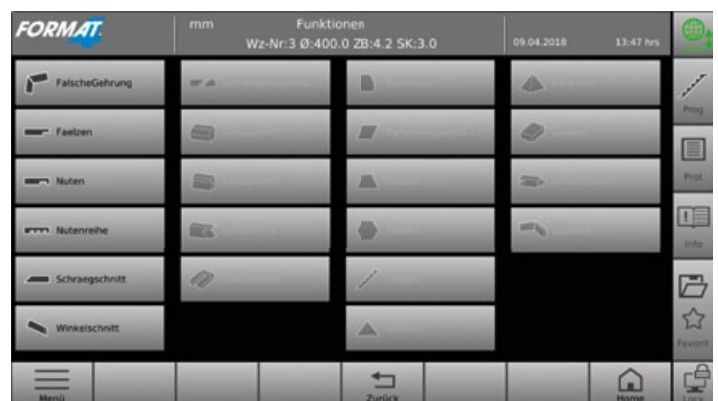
FORMAT

mm

Funktionen

Wz-Nr:3 Ø:400.0 ZB:4.2 SK:3.0

09.04.2018

13:47 hrs

FalscheGehrung

Faelzen

Nuten

Nutenreihe

Schraegschnitt

Winkelschnitt

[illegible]

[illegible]

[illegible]

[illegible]

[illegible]

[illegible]

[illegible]

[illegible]

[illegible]

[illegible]

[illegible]

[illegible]

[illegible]

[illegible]

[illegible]

Prog

Prot

Info

Favorit

Menü

Zurück

Home

Lock